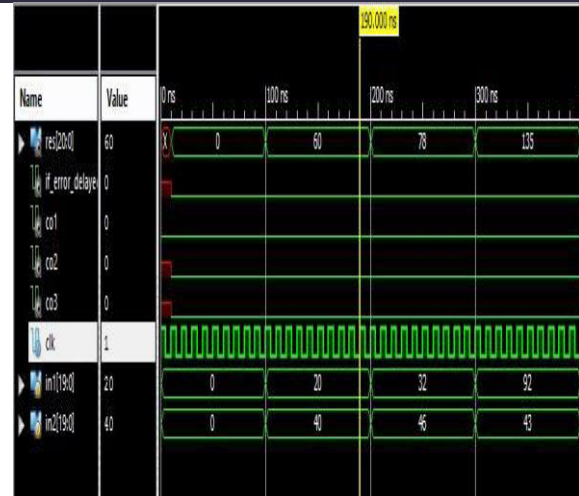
190.000 ns

| Name | Value |
|---|---|
| res[20:0] | 60 |
| if_error_delaye | 0 |
| co1 | 0 |
| co2 | 0 |
| co3 | 0 |
| clk | 1 |
| in1[19:0] | 20 |
| in2[19:0] | 40 |

0 ns
100 ns
200 ns
300 ns

X
0
60
78
135

0
20
32
92

0
40
46
43